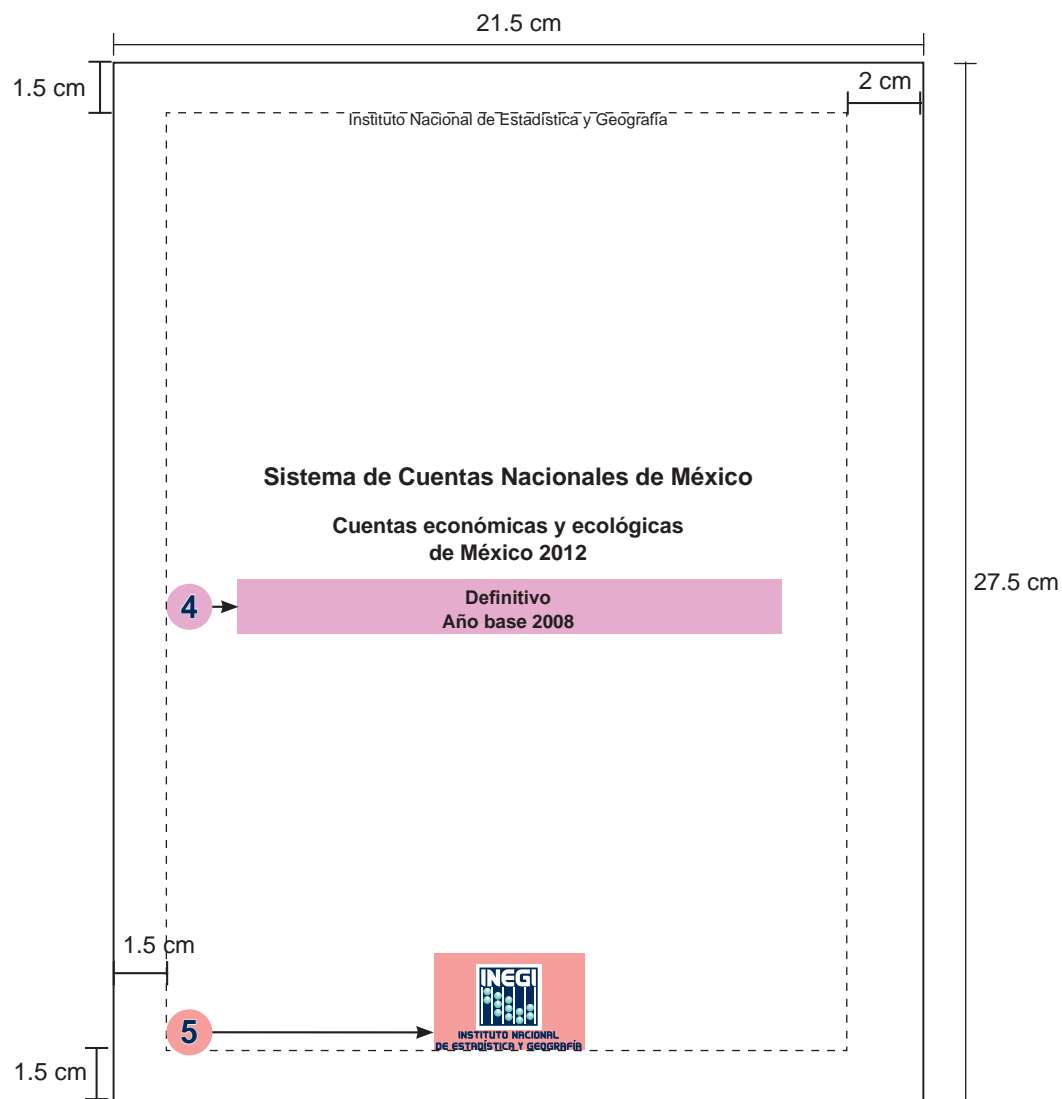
21.5 cm

1.5 cm

2 cm

Instituto Nacional de Estadística y Geografía

27.5 cm

Sistema de Cuentas Nacionales de México

Cuentas económicas y ecológicas de México 2012

4

Definitivo
Año base 2008

1.5 cm

INEGI
INSTITUTO NACIONAL DE ESTADÍSTICA Y GEOGRAFÍA

5

1.5 cm